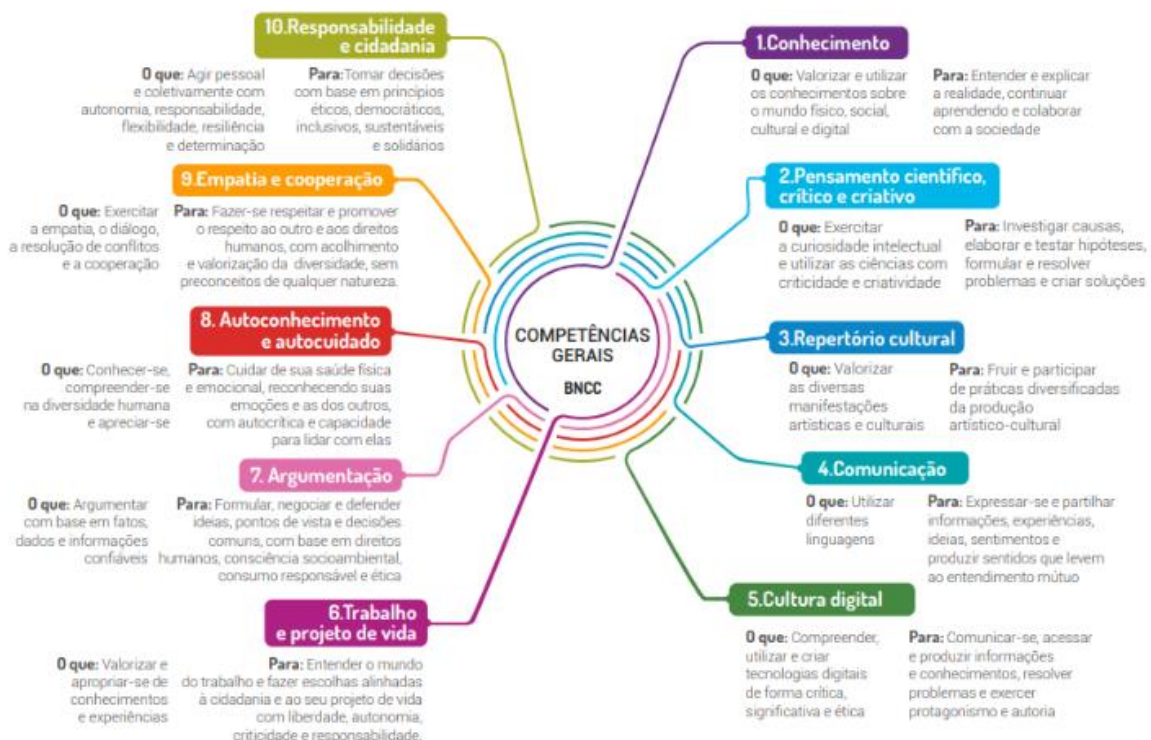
COMPETÊNCIAS GERAIS

BNCC

1.Conhecimento

O que: Valorizar e utilizar os conhecimentos sobre o mundo físico, social, cultural e digital

Para: Entender e explicar a realidade, continuar aprendendo e colaborar com a sociedade

2.Pensamento científico, crítico e criativo

O que: Exercitar a curiosidade intelectual e utilizar as ciências com criticidade e criatividade

Para: Investigar causas, elaborar e testar hipóteses, formular e resolver problemas e criar soluções

3.Repertório cultural

O que: Valorizar as diversas manifestações artísticas e culturais

Para: Fruir e participar de práticas diversificadas da produção artístico-cultural

4.Comunicação

O que: Utilizar diferentes linguagens

Para: Expressar-se e partilhar informações, experiências, ideias, sentimentos e produzir sentidos que levem ao entendimento mútuo

5.Cultura digital

O que: Compreender, utilizar e criar tecnologias digitais de forma crítica, significativa e ética

Para: Comunicar-se, acessar e produzir informações e conhecimentos, resolver problemas e exercer protagonismo e autoria

6.Trabalho e projeto de vida

O que: Valorizar e apropriar-se de conhecimentos e experiências

Para: Entender o mundo do trabalho e fazer escolhas alinhadas à cidadania e ao seu projeto de vida com liberdade, autonomia, criticidade e responsabilidade.

7. Argumentação

O que: Argumentar com base em fatos, dados e informações confiáveis

Para: Formular, negociar e defender ideias, pontos de vista e decisões comuns, com base em direitos humanos, consciência socioambiental, consumo responsável e ética

8. Autoconhecimento e autocuidado

O que: Conhecer-se, compreender-se na diversidade humana e apreciar-se

Para: Cuidar de sua saúde física e emocional, reconhecendo suas emoções e as dos outros, com autocrítica e capacidade para lidar com elas

9.Empatia e cooperação

O que: Exercitar a empatia, o diálogo, a resolução de conflitos e a cooperação

Para: Fazer-se respeitar e promover o respeito ao outro e aos direitos humanos, com acolhimento e valorização da diversidade, sem preconceitos de qualquer natureza.

10.Responsabilidade e cidadania

O que: Agir pessoal e coletivamente com autonomia, responsabilidade, flexibilidade, resiliência e determinação

Para: Tomar decisões com base em princípios éticos, democráticos, inclusivos, sustentáveis e solidários